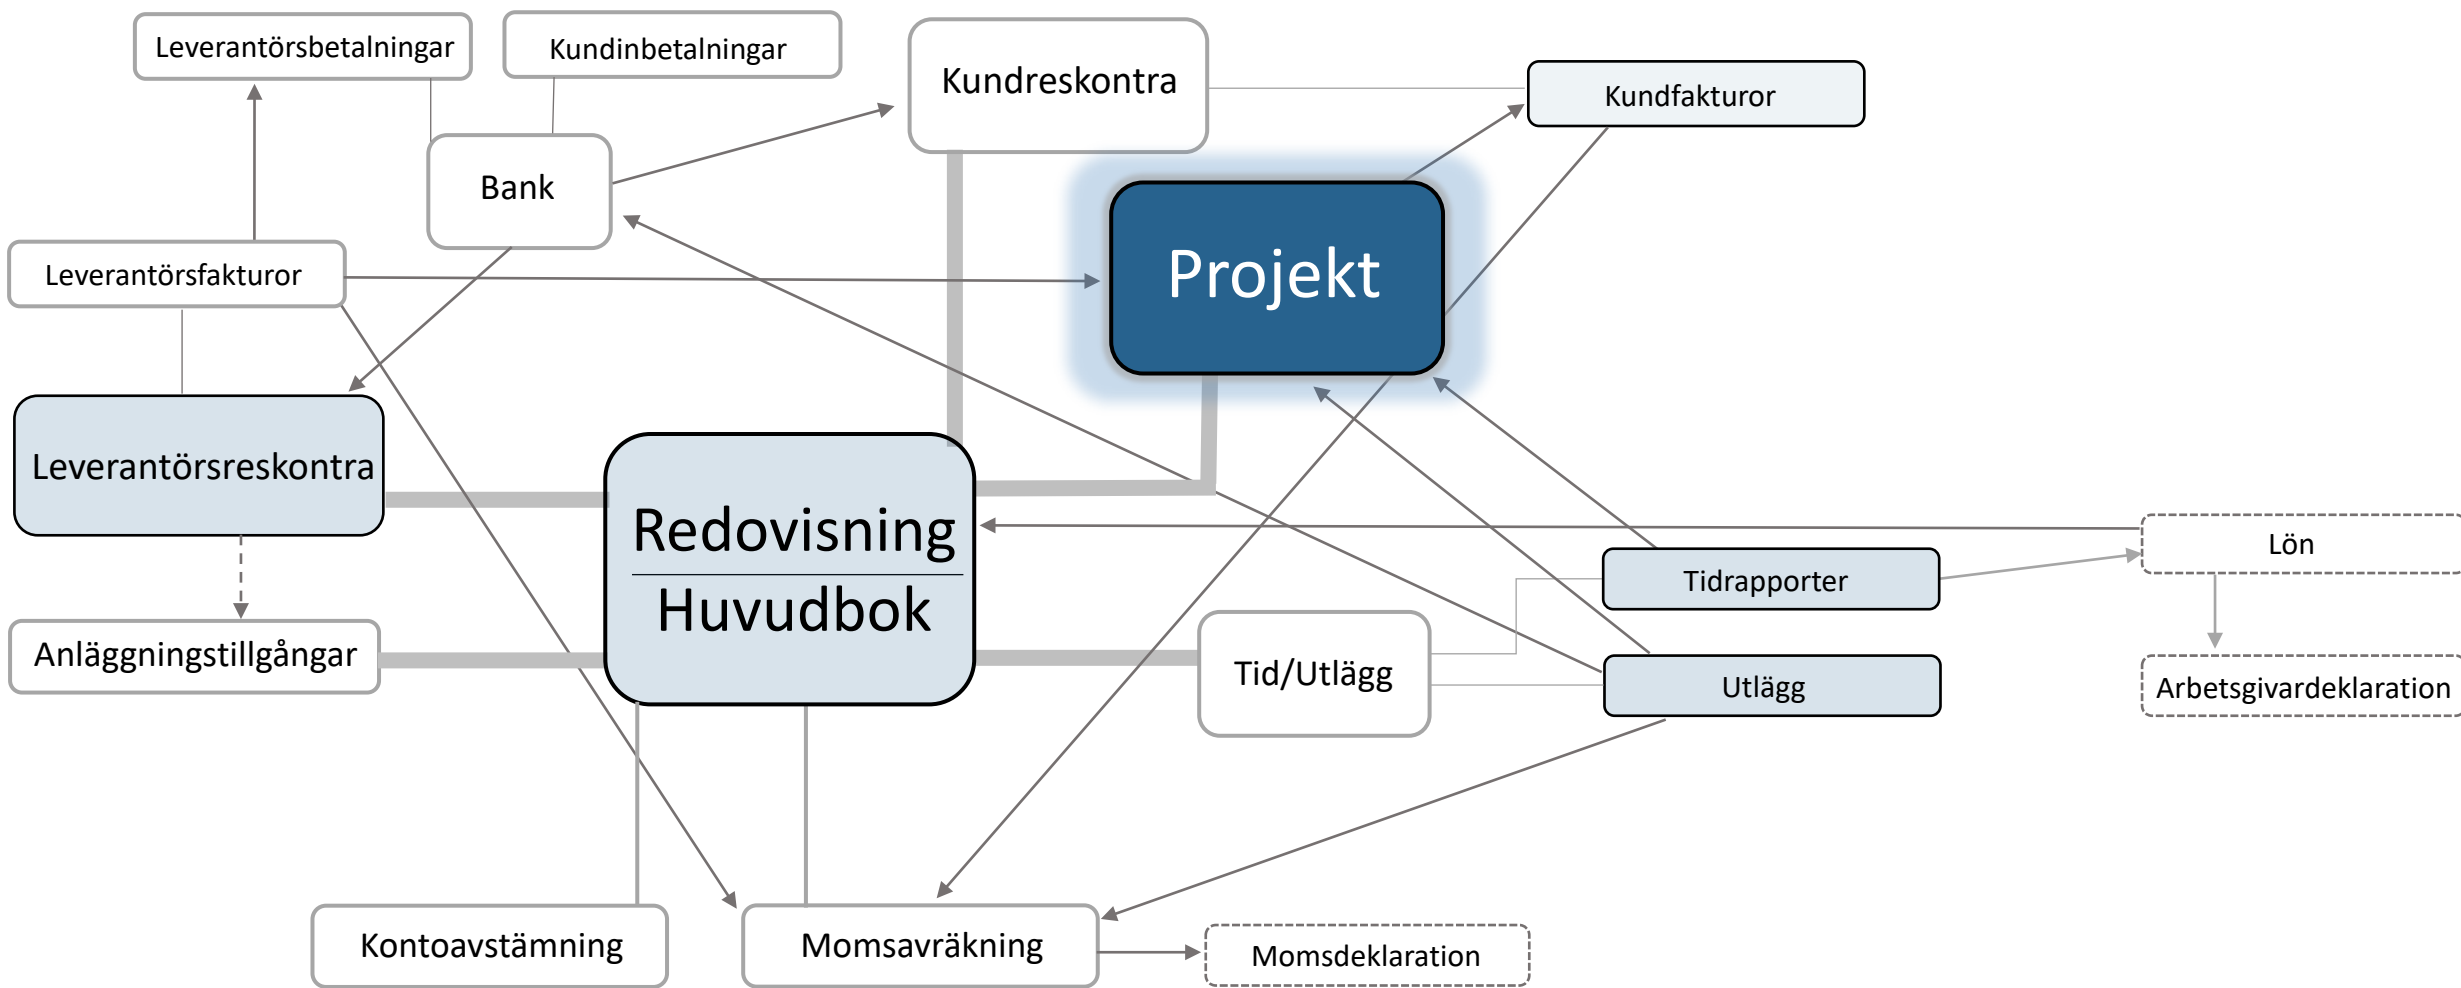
Leverantörsbetalningar

Kundinbetalningar

Kundreskontra

Kundfakturor

Bank

Projekt

Leverantörsfakturor

Leverantörsreskontra

Redovisning

Huvudbok

Lön

Tidrapporter

Anläggningstillgångar

Tid/Utlägg

Utlägg

Arbetsgivardeklaration

Kontoavstämning

Momsavräkning

Momsdeklaration